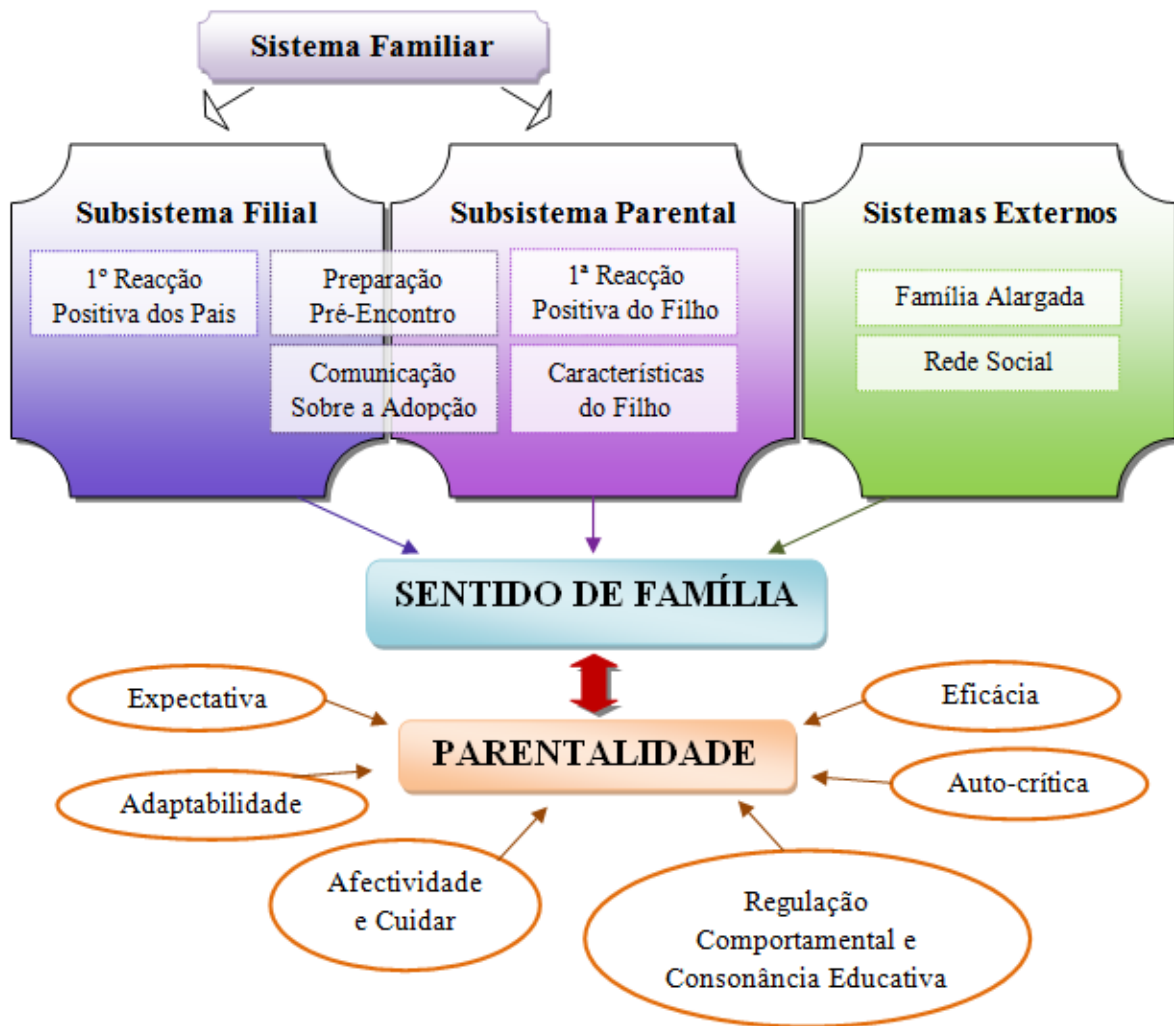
Sistema Familiar

Subsistema Filial

Subsistema Parental

Sistemas Externos

1º Reacção Positiva dos Pais

Preparação Pré-Encontro

1ª Reacção Positiva do Filho

Comunicação Sobre a Adopção

Características do Filho

Família Alargada

Rede Social

SENTIDO DE FAMÍLIA

Expectativa

Eficácia

PARENTALIDADE

Adaptabilidade

Auto-crítica

Afectividade e Cuidar

Regulação Comportamental e Consonância Educativa